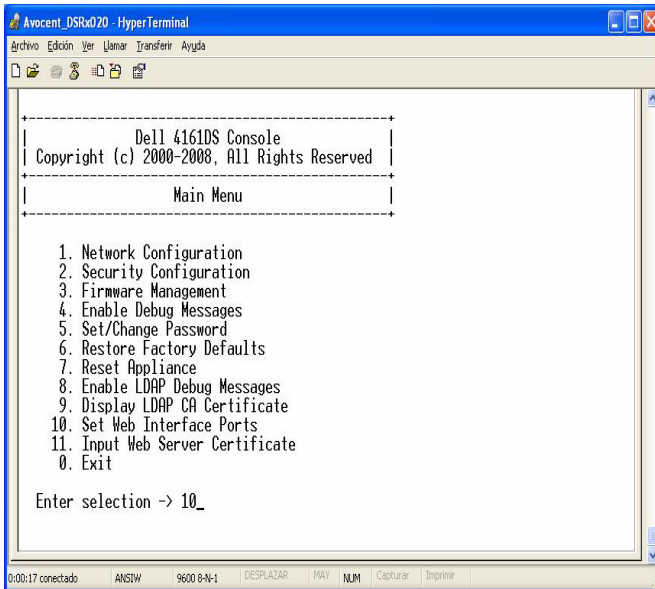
Avocent_DSRx020 - HyperTerminal

Archivo Edición Ver Llamar Transferir Ayuda

+----------------------------------------------+
| Dell 4161DS Console |
| Copyright (c) 2000-2008, All Rights Reserved |
+----------------------------------------------+
| Main Menu |
+----------------------------------------------+

1. Network Configuration
2. Security Configuration
3. Firmware Management
4. Enable Debug Messages
5. Set/Change Password
6. Restore Factory Defaults
7. Reset Appliance
8. Enable LDAP Debug Messages
9. Display LDAP CA Certificate
10. Set Web Interface Ports
11. Input Web Server Certificate
0. Exit

Enter selection -> 10_

0:00:17 conectado ANSIW 9600 8-N-1 DESPLAZAR MAY NUM Capturar Imprimir